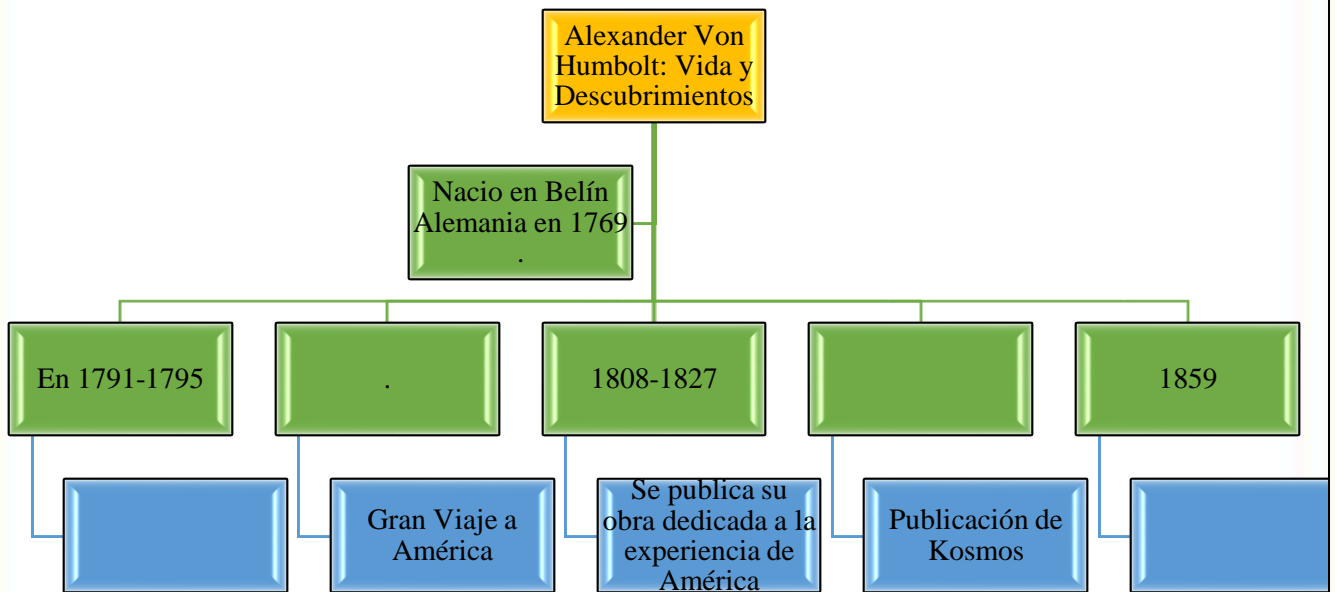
Alexander Von Humbolt: Vida y Descubrimientos

Nacio en Belín Alemania en 1769 .

En 1791-1795

.

1808-1827

1859

Gran Viaje a América

Se publica su obra dedicada a la experiencia de América

Publicación de Kosmos